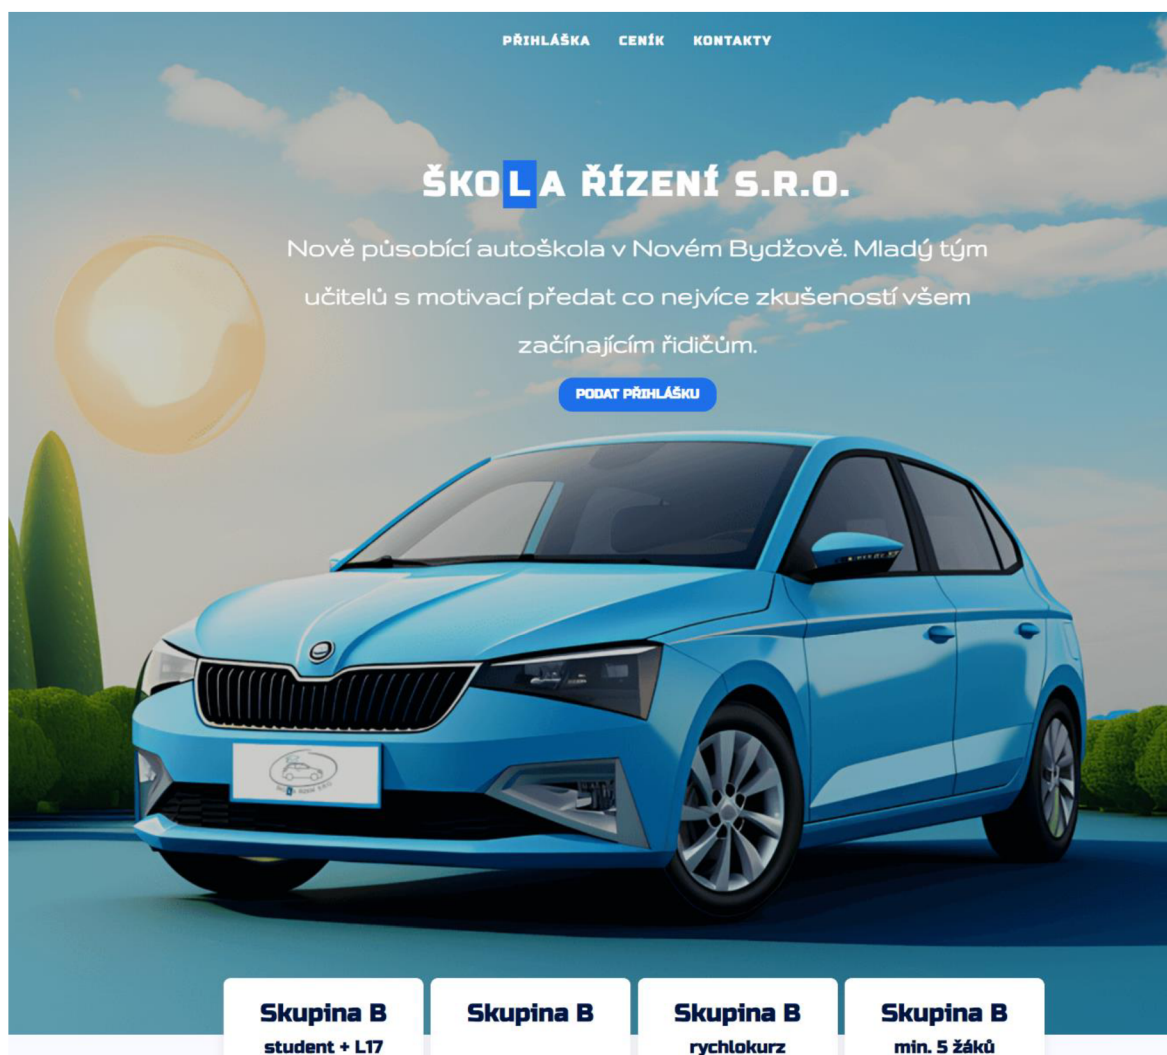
PŘIHLÁŠKA CENÍK KONTAKTY

ŠKOLA ŘÍZENÍ S.R.O.

Nově působící autoškola v Novém Bydžově. Mladý tým učitelů s motivací předat co nejvíce zkušeností všem začínajícím řidičům.

PODAT PŘIHLÁŠKU

Skupina B
student + L17

Skupina B

Skupina B
rychlokurz

Skupina B
min. 5 žáků